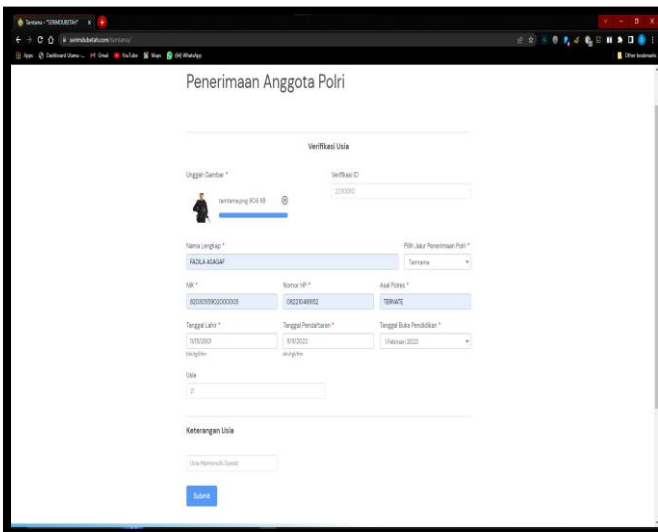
Tamtama - "SERMOUBETAH" ×

seimdubetah.com/tamtama

Apps Dashboard Utama -... Gmail YouTube Maps (84) WhatsApp

Other bookmarks

Penerimaan Anggota Polri

Verifikasi Usia

Unggah Gambar *

tamtamayang 808 KB

Verifikasi ID

2310010

Nama Lengkap *

FADILA ASAGAF

Pilih Jalur Penerimaan Polri *

Tamtama

NIK *

8203059900000005

Nomor HP *

082210469952

Asal Polres *

TERNATE

Tanggal Lahir *

11/11/2001

hh/bb/tttt

Tanggal Pendaftaran *

11/11/2022

hh/bb/tttt

Tanggal Buka Pendidikan *

1 Februari 2023

Usia

21

Keterangan Usia

Usia Memenuhi Syarat

Submit